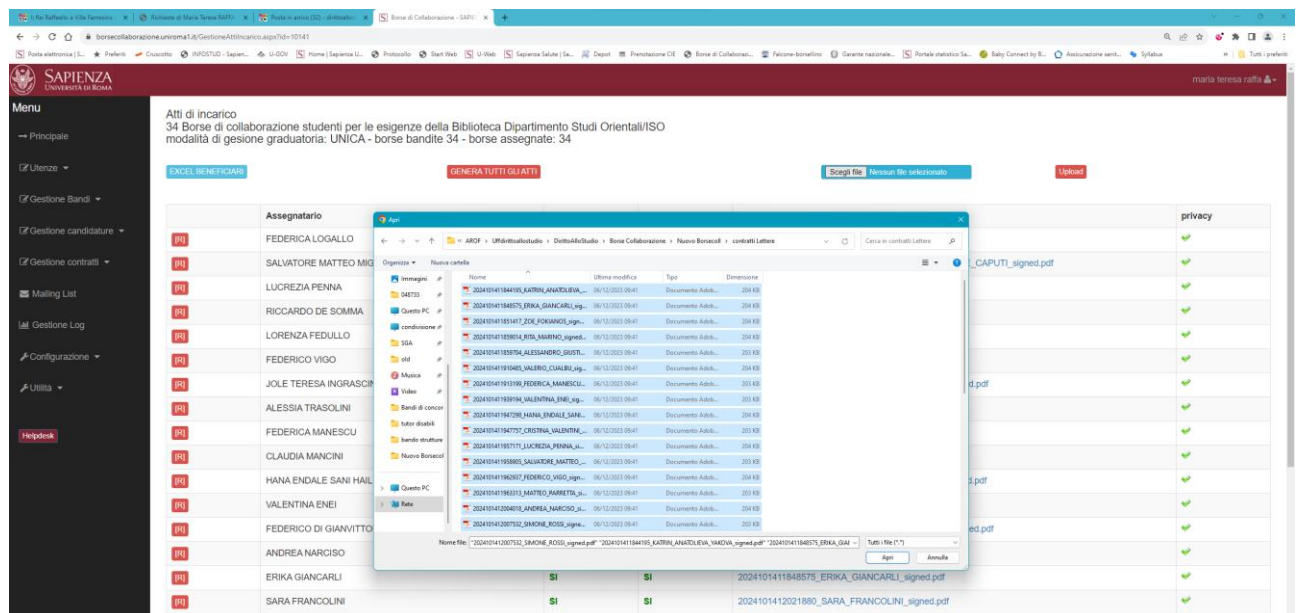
Il Re Raffaello a Villa Farnesina | Richiesta di Maria Teresa RAFFA | Posta in arrivo (32) - dirittoallo | Borse di Collaborazione - SAPIEN +

borsecollaborazione.uniroma1.it/GestioneAttiIncarico.aspx?id=10141

Posta elettronica | Preferiti | Cruscotto | INFOSTUD - Sapien... | U-GOV | Home | Sapienza U... | Protocollo | Start Web | U-Web | Sapienza Salute | Sa... | Depot | Prenotazione CIE | Borse di Collaborazi... | Falcone-borsellino | Garante nazionale... | Portale statistico Sa... | Baby Connect by B... | Assicurazione sanit... | Syllabus | Tutti i preferiti

SAPIENZA UNIVERSITÀ DI ROMA

maria teresa raffa

Menu
Principale
Utenze
Gestione Bandi
Gestione candidature
Gestione contratti
Mailing List
Gestione Log
Configurazione
Utilità
Helpdesk

Atti di incarico
34 Borse di collaborazione studenti per le esigenze della Biblioteca Dipartimento Studi Orientali/ISO
modalità di gesione graduatoria: UNICA - borse bandite 34 - borse assegnate: 34

EXCEL BENEFICIARI
GENERA TUTTI GLI ATTI
Scegli file Nessun file selezionato
Upload

| | Assegnatario | | | | privacy |
|---|---|---|---|---|---|
| [R] | FEDERICA LOGALLO | | | | ✔ |
| [R] | SALVATORE MATTEO MIG | | | _CAPUTI_signed.pdf | ✔ |
| [R] | LUCREZIA PENNA | | | | ✔ |
| [R] | RICCARDO DE SOMMA | | | | ✔ |
| [R] | LORENZA FEDULLO | | | | ✔ |
| [R] | FEDERICO VIGO | | | | ✔ |
| [R] | JOLE TERESA INGRASCIN | | | d.pdf | ✔ |
| [R] | ALESSIA TRASOLINI | | | | ✔ |
| [R] | FEDERICA MANESCU | | | | ✔ |
| [R] | CLAUDIA MANCINI | | | | ✔ |
| [R] | HANA ENDALE SANI HAIL | | | d.pdf | ✔ |
| [R] | VALENTINA ENEI | | | | ✔ |
| [R] | FEDERICO DI GIANVITTO | | | ed.pdf | ✔ |
| [R] | ANDREA NARCISO | | | | ✔ |
| [R] | ERIKA GIANCARLI | SI | SI | 2024101411848575_ERIKA_GIANCARLI_signed.pdf | ✔ |
| [R] | SARA FRANCOLINI | SI | SI | 2024101412021880_SARA_FRANCOLINI_signed.pdf | ✔ |

Apri
« AROF › UffdirittoallostudIo › DirittoAlloStudio › Borse Collaborazione › Nuovo Borsecoll › contratti Lettere
Cerca in contratti Lettere
Organizza ▾ Nuova cartella
Immagini | 048733 | Questo PC | condivisione | SGA | old | Musica | Video | Bandi di concor | tutor disabili | bando strutture | Nuovo Borsecol | Questo PC | Rete

| Nome | Ultima modifica | Tipo | Dimensione |
|---|---|---|---|
| 2024101411844195_KATRIN_ANATOLIEVA_... | 06/12/2023 09:41 | Documento Adob... | 204 KB |
| 2024101411848575_ERIKA_GIANCARLI_sig... | 06/12/2023 09:41 | Documento Adob... | 204 KB |
| 2024101411851417_ZOE_FOKIANOS_sign... | 06/12/2023 09:41 | Documento Adob... | 204 KB |
| 2024101411859014_RITA_MARINO_signed... | 06/12/2023 09:41 | Documento Adob... | 204 KB |
| 2024101411859754_ALESSANDRO_GIUSTI... | 06/12/2023 09:41 | Documento Adob... | 203 KB |
| 2024101411910485_VALERIO_CUALBU_sig... | 06/12/2023 09:41 | Documento Adob... | 204 KB |
| 2024101411913199_FEDERICA_MANESCU... | 06/12/2023 09:41 | Documento Adob... | 203 KB |
| 2024101411939194_VALENTINA_ENEI_sig... | 06/12/2023 09:41 | Documento Adob... | 204 KB |
| 2024101411947298_HANA_ENDALE_SANI... | 06/12/2023 09:41 | Documento Adob... | 203 KB |
| 2024101411947757_CRISTINA_VALENTINI_... | 06/12/2023 09:41 | Documento Adob... | 204 KB |
| 2024101411957171_LUCREZIA_PENNA_si... | 06/12/2023 09:41 | Documento Adob... | 203 KB |
| 2024101411958805_SALVATORE_MATTEO_... | 06/12/2023 09:41 | Documento Adob... | 203 KB |
| 2024101411962937_FEDERICO_VIGO_sign... | 06/12/2023 09:41 | Documento Adob... | 204 KB |
| 2024101411963313_MATTEO_PARRETTA_si... | 06/12/2023 09:41 | Documento Adob... | 204 KB |
| 2024101412004018_ANDREA_NARCISO_si... | 06/12/2023 09:41 | Documento Adob... | 204 KB |
| 2024101412007532_SIMONE_ROSSI_signe... | 06/12/2023 09:41 | Documento Adob... | 203 KB |

Nome file: "2024101412007532_SIMONE_ROSSI_signed.pdf" "2024101411844195_KATRIN_ANATOLIEVA_YAKOVA_signed.pdf" "2024101411848575_ERIKA_GIAI
Tutti i file (*.*)
Apri
Annulla